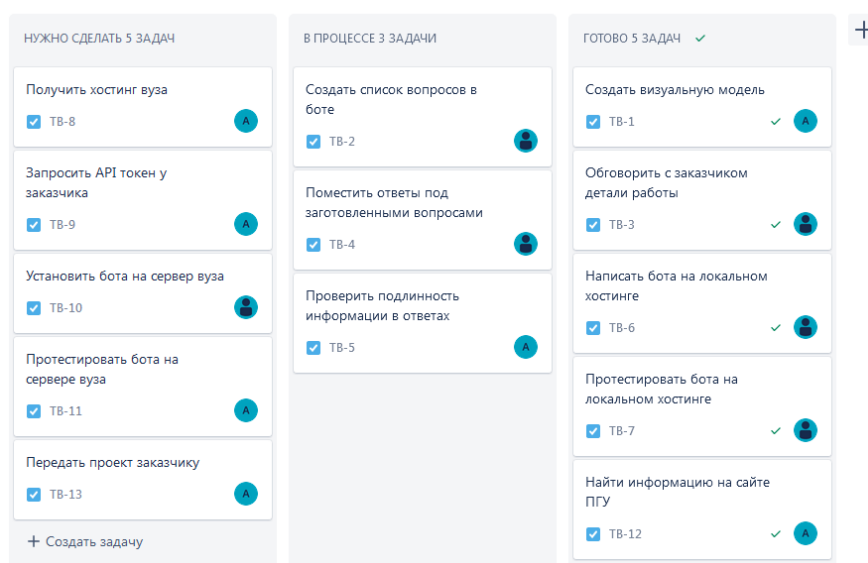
НУЖНО СДЕЛАТЬ 5 ЗАДАЧ

Получить хостинг вуза
TB-8 A

Запросить API токен у заказчика
TB-9 A

Установить бота на сервер вуза
TB-10

Протестировать бота на сервере вуза
TB-11 A

Передать проект заказчику
TB-13 A

+ Создать задачу

В ПРОЦЕССЕ 3 ЗАДАЧИ

Создать список вопросов в боте
TB-2

Поместить ответы под заготовленными вопросами
TB-4

Проверить подлинность информации в ответах
TB-5 A

ГОТОВО 5 ЗАДАЧ

Создать визуальную модель
TB-1 A

Обговорить с заказчиком детали работы
TB-3

Написать бота на локальном хостинге
TB-6

Протестировать бота на локальном хостинге
TB-7

Найти информацию на сайте ПГУ
TB-12 A

+